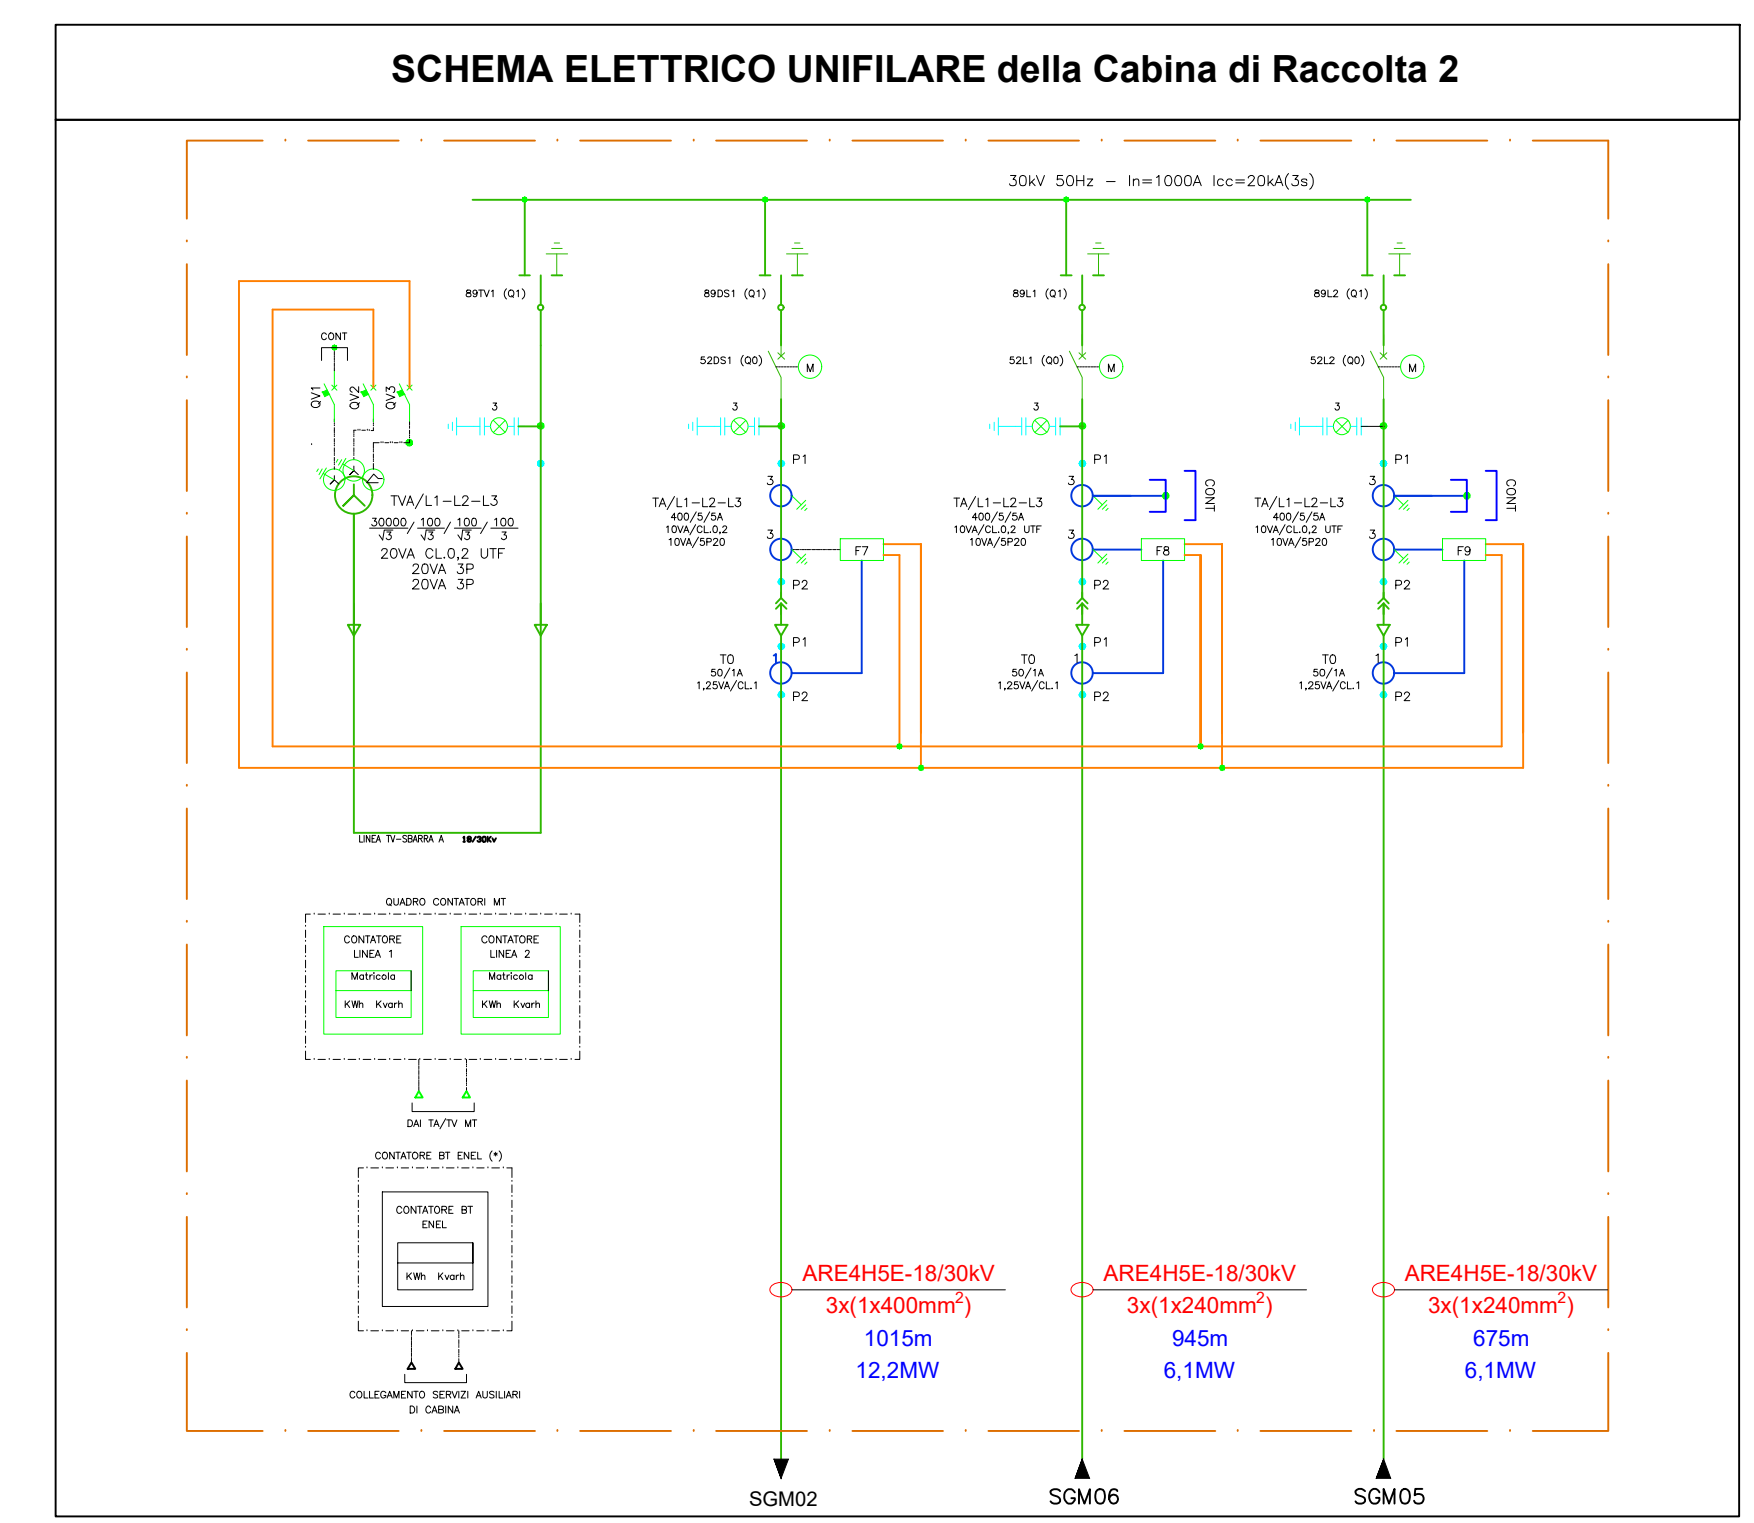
SCHEMA ELETTRICO UNIFILARE della Cabina di Raccolta 2

30kV 50Hz – In=1000A Icc=20kA(3s)

89TV1 (Q1)

89DS1 (Q1)

89L1 (Q1)

89L2 (Q1)

CONT

QV1 QV2 QV3

52DS1 (Q0) M

52L1 (Q0) M

52L2 (Q0) M

3 3 3 3

P1 P1 P1

TVA/L1–L2–L3
$\frac{30000}{\sqrt{3}}/\frac{100}{\sqrt{3}}/\frac{100}{\sqrt{3}}/\frac{100}{3}$
20VA CL.0,2 UTF
20VA 3P
20VA 3P

TA/L1–L2–L3
400/5/5A
10VA/CL.0,2
10VA/5P20

TA/L1–L2–L3
400/5/5A
10VA/CL.0,2 UTF
10VA/5P20

CONT

TA/L1–L2–L3
400/5/5A
10VA/CL.0,2 UTF
10VA/5P20

CONT

3 3 3

F7 F8 F9

P2 P2 P2

P1 P1 P1

TO
50/1A
1,25VA/CL.1

TO
50/1A
1,25VA/CL.1

TO
50/1A
1,25VA/CL.1

1 1 1

P2 P2 P2

LINEA TV–SBARRA A 18/30Kv

QUADRO CONTATORI MT

CONTATORE LINEA 1
Matricola
KWh Kvarh

CONTATORE LINEA 2
Matricola
KWh Kvarh

DAI TA/TV MT

CONTATORE BT ENEL (*)

CONTATORE BT ENEL
KWh Kvarh

COLLEGAMENTO SERVIZI AUSILIARI DI CABINA

ARE4H5E-18/30kV
3x(1x400mm$^2$)
1015m
12,2MW

ARE4H5E-18/30kV
3x(1x240mm$^2$)
945m
6,1MW

ARE4H5E-18/30kV
3x(1x240mm$^2$)
675m
6,1MW

SGM02

SGM06

SGM05